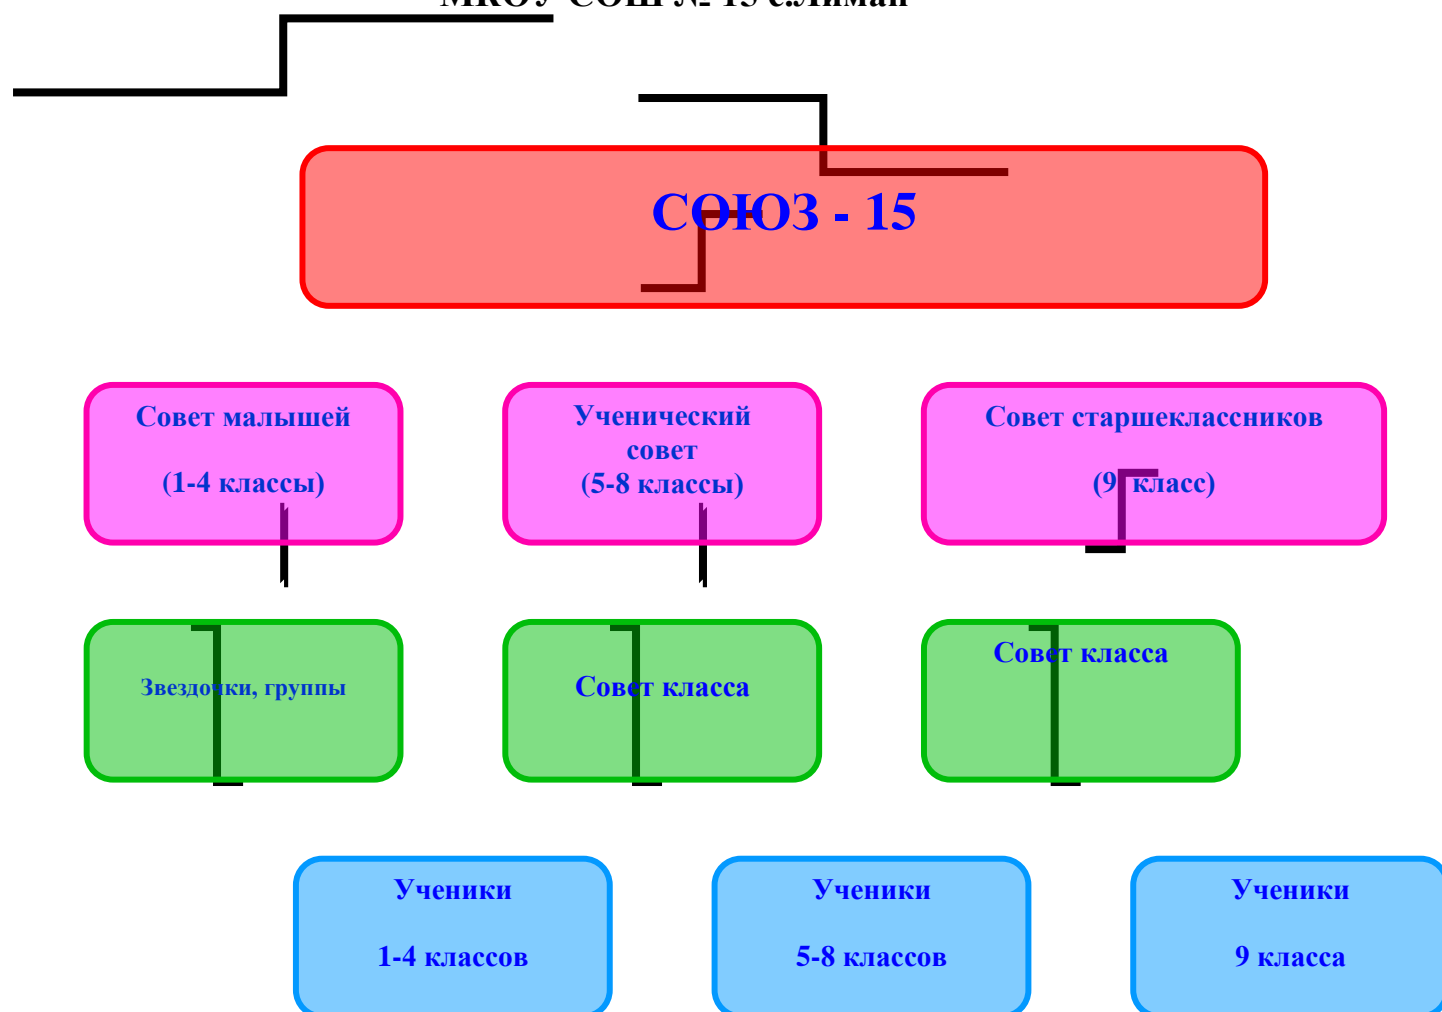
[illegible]

СОЮЗ - 15

Совет малышей

(1-4 классы)

Ученический совет
(5-8 классы)

Совет старшеклассников

(9 класс)

Звездочки, группы

Совет класса

Совет класса

Ученики

1-4 классов

Ученики

5-8 классов

Ученики

9 класса